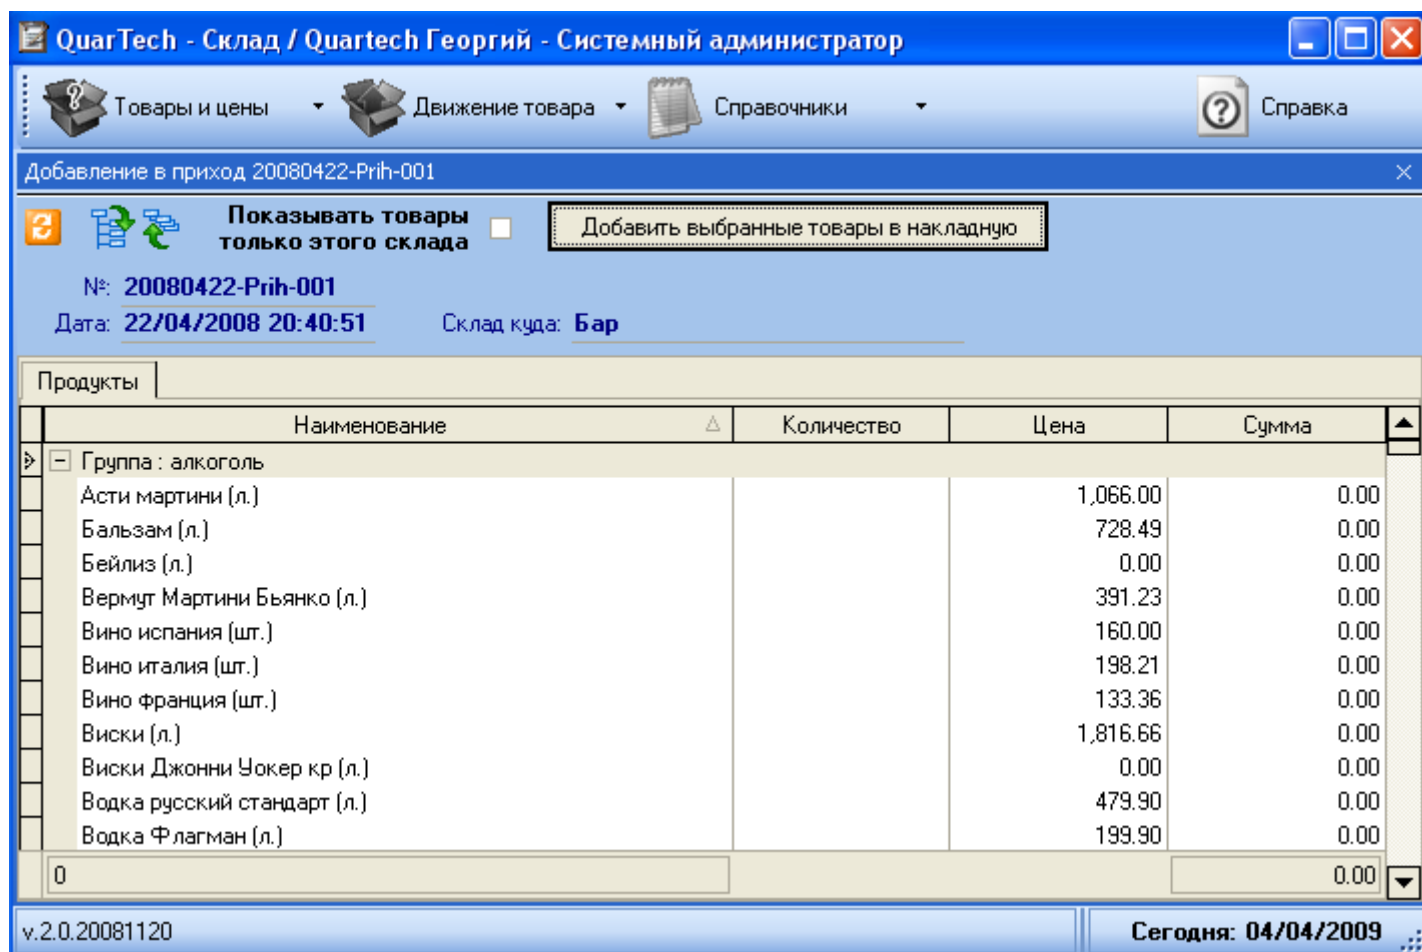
QuarTech - Склад / Quartech Георгий - Системный администратор

Товары и цены ▾ Движение товара ▾ Справочники ▾ Справка

Добавление в приход 20080422-Prih-001

Показывать товары только этого склада

Добавить выбранные товары в накладную

№: 20080422-Prih-001
Дата: 22/04/2008 20:40:51
Склад куда: Бар

Продукты

| Наименование | Количество | Цена | Сумма |
|---|---|---|---|
| Группа : алкоголь | | | |
| Асти мартини (л.) | | 1,066.00 | 0.00 |
| Бальзам (л.) | | 728.49 | 0.00 |
| Бейлиз (л.) | | 0.00 | 0.00 |
| Вермут Мартини Бьянко (л.) | | 391.23 | 0.00 |
| Вино испания (шт.) | | 160.00 | 0.00 |
| Вино италия (шт.) | | 198.21 | 0.00 |
| Вино франция (шт.) | | 133.36 | 0.00 |
| Виски (л.) | | 1,816.66 | 0.00 |
| Виски Джонни Уокер кр (л.) | | 0.00 | 0.00 |
| Водка русский стандарт (л.) | | 479.90 | 0.00 |
| Водка Флагман (л.) | | 199.90 | 0.00 |
| 0 | | | 0.00 |

v.2.0.20081120
Сегодня: 04/04/2009